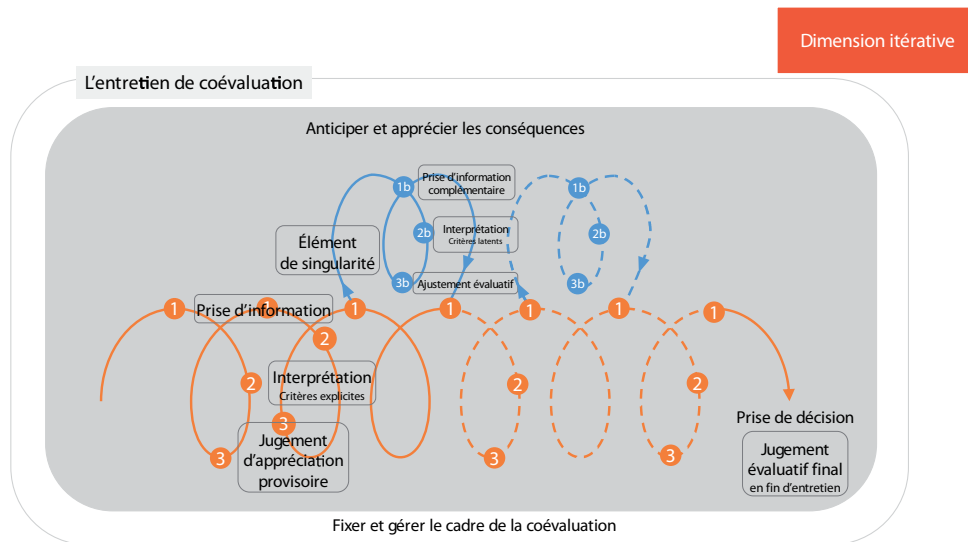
Dimension itérative

L'entretien de coévaluation

Anticiper et apprécier les conséquences

Élément de singularité

1b Prise d'information complémentaire

2b Interprétation Critères latents

3b Ajustement évaluatif

1b

2b

3b

1 Prise d'information 1

1

1

1

1

1

2

2

Interprétation Critères explicites

2

2

3

3 Jugement d'appréciation provisoire

3

3

Prise de décision

Jugement évaluatif final en fin d'entretien

Fixer et gérer le cadre de la coévaluation